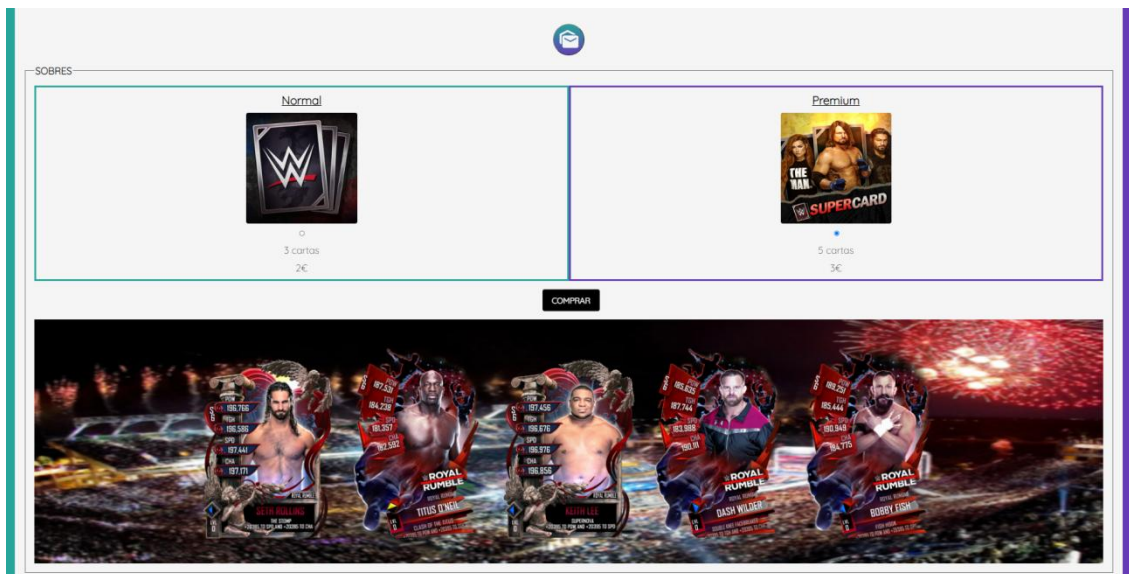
SOBRES

Normal

3 cartas

2€

Premium

THE MAN

SUPERCARD

5 cartas

3€

COMPRAR

SETH ROLLINS

TITUS O'NEIL

KEITH LEE

DASH WILDER

BOBBY FISH

ROYAL RUMBLE

ROYAL RUMBLE

ROYAL RUMBLE

ROYAL RUMBLE